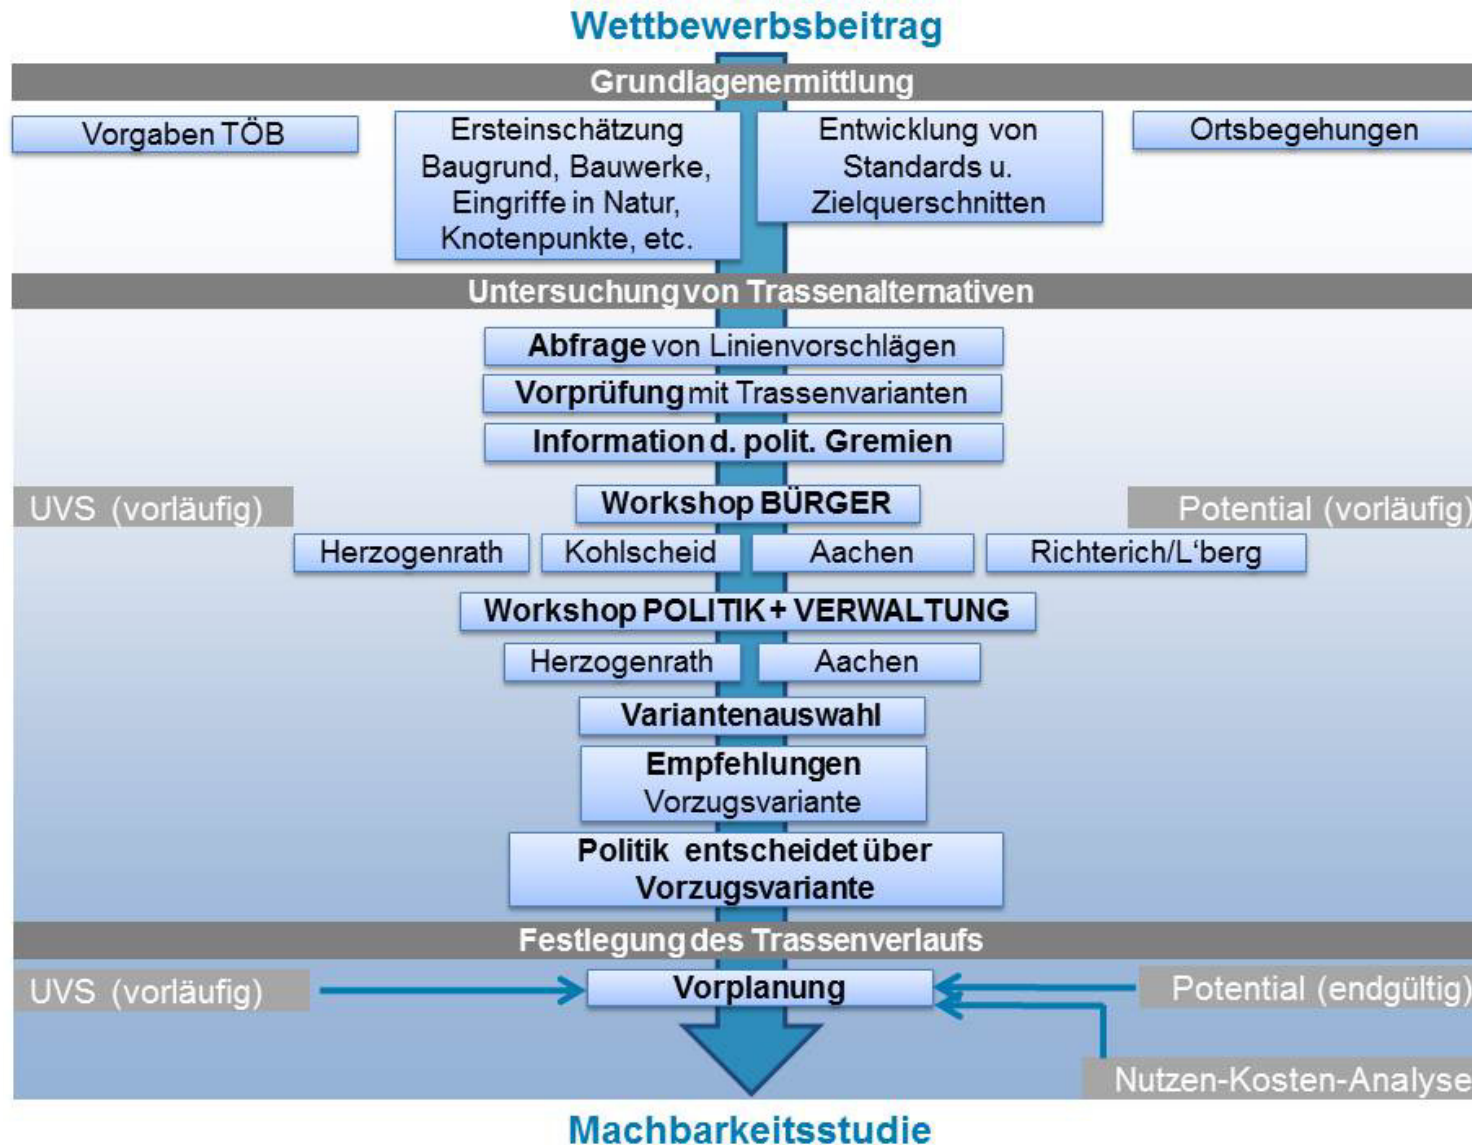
Wettbewerbsbeitrag

Grundlagenermittlung

Vorgaben TÖB

Ersteinschätzung Baugrund, Bauwerke, Eingriffe in Natur, Knotenpunkte, etc.

Entwicklung von Standards u. Zielquerschnitten

Ortsbegehungen

Untersuchung von Trassenalternativen

Abfrage von Linienvorschlägen

Vorprüfung mit Trassenvarianten

Information d. polit. Gremien

UVS (vorläufig)

Workshop BÜRGER

Potential (vorläufig)

Herzogenrath

Kohlscheid

Aachen

Richterich/L‘berg

Workshop POLITIK + VERWALTUNG

Herzogenrath

Aachen

Variantenauswahl

Empfehlungen
Vorzugsvariante

Politik entscheidet über Vorzugsvariante

Festlegung des Trassenverlaufs

UVS (vorläufig)

Vorplanung

Potential (endgültig)

Nutzen-Kosten-Analyse

Machbarkeitsstudie